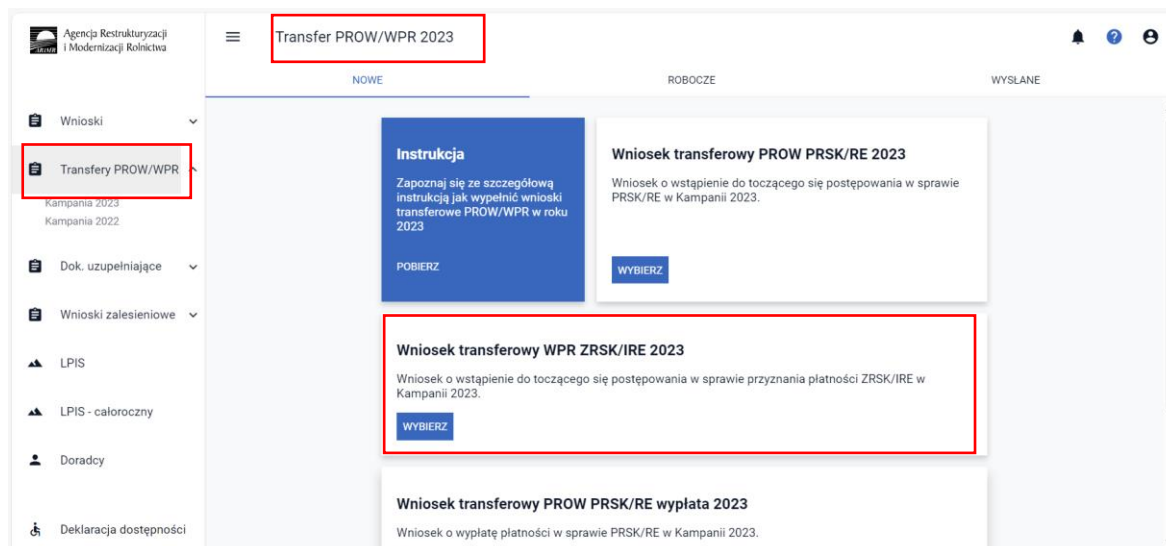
ARiMR Agencja Restrukturyzacji i Modernizacji Rolnictwa

Transfer PROW/WPR 2023

NOWE

ROBOCZE

WYSŁANE

Wnioski

Transfery PROW/WPR

Kampania 2023

Kampania 2022

Dok. uzupełniające

Wnioski zalesieniowe

LPIS

LPIS - całoroczny

Doradcy

Deklaracja dostępności

Instrukcja

Zapoznaj się ze szczegółową instrukcją jak wypełnić wnioski transferowe PROW/WPR w roku 2023

POBIERZ

Wniosek transferowy PROW PRSK/RE 2023

Wniosek o wstąpienie do toczącego się postępowania w sprawie PRSK/RE w Kampanii 2023.

WYBIERZ

Wniosek transferowy WPR ZRSK/IRE 2023

Wniosek o wstąpienie do toczącego się postępowania w sprawie przyznania płatności ZRSK/IRE w Kampanii 2023.

WYBIERZ

Wniosek transferowy PROW PRSK/RE wypłata 2023

Wniosek o wypłatę płatności w sprawie PRSK/RE w Kampanii 2023.